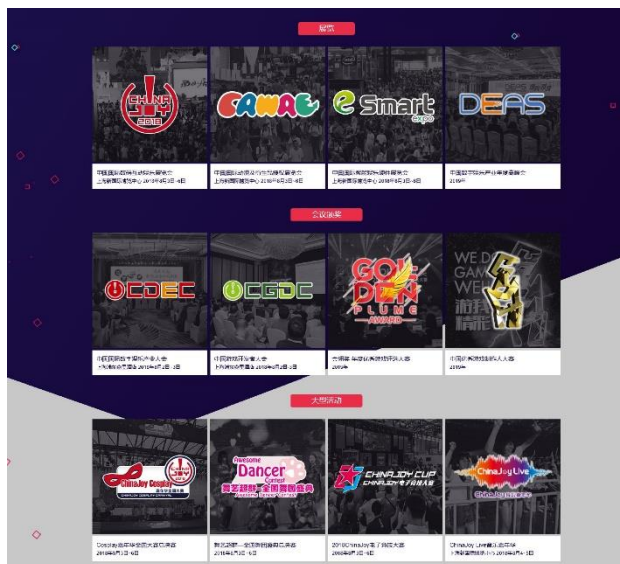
展览

CHINA JOY 2018

CAWAE

e Smart expo

DEAS

中国国际数码互动娱乐展览会
上海新国际博览中心 2018年8月3日-6日

中国国际动漫及衍生品授权展览会
上海新国际博览中心 2018年8月3日-6日

中国国际智能娱乐硬件展览会
上海新国际博览中心 2018年8月3日-6日

中国数字娱乐产业年度高峰会
2018年

会议论坛

CDEC

CGDC

GOLDEN PLUME AWARD

WE DO GAME WE

中国国际数字娱乐产业大会
上海浦东嘉里大酒店 2018年8月2日

中国游戏开发者大会
上海浦东嘉里大酒店 2018年8月2日-3日

金翎奖 年度优秀游戏评选大赛
2018年

中国游戏精英人大赛
2018年

大型活动

ChinaJoy Cosplay

Awesome Dancer Contest 舞艺超群 全国舞蹈大赛

CHINAJOY CUP

ChinaJoy Live

ChinaJoy Cosplay 封面大赛全国总决赛
2018年8月3日-6日

舞艺超群——全国舞蹈大赛全国总决赛
2018年8月3日-6日

2018ChinaJoy电子竞技大赛
2018年8月3日-6日

ChinaJoy Live 音乐嘉年华
上海新国际博览中心 2018年8月3日-6日